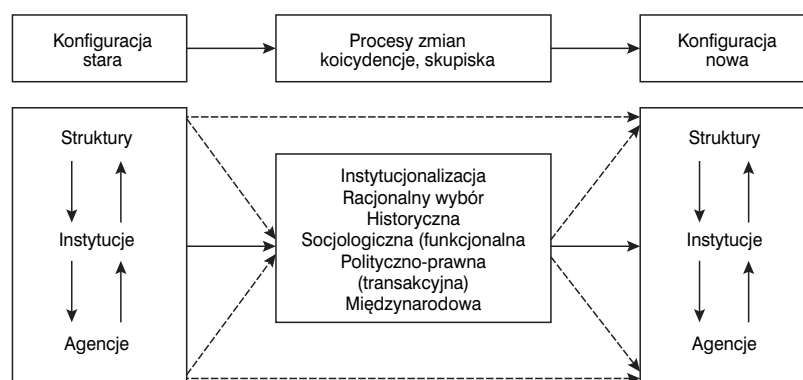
Konfiguracja stara

Procesy zmian koicydencje, skupiska

Konfiguracja nowa

Struktury

Instytucje

Agencje

Instytucjonalizacja
Racjonalny wybór
Historyczna
Socjologiczna (funkcjonalna
Polityczno-prawna
(transakcyjna)
Międzynarodowa

Struktury

Instytucje

Agencje